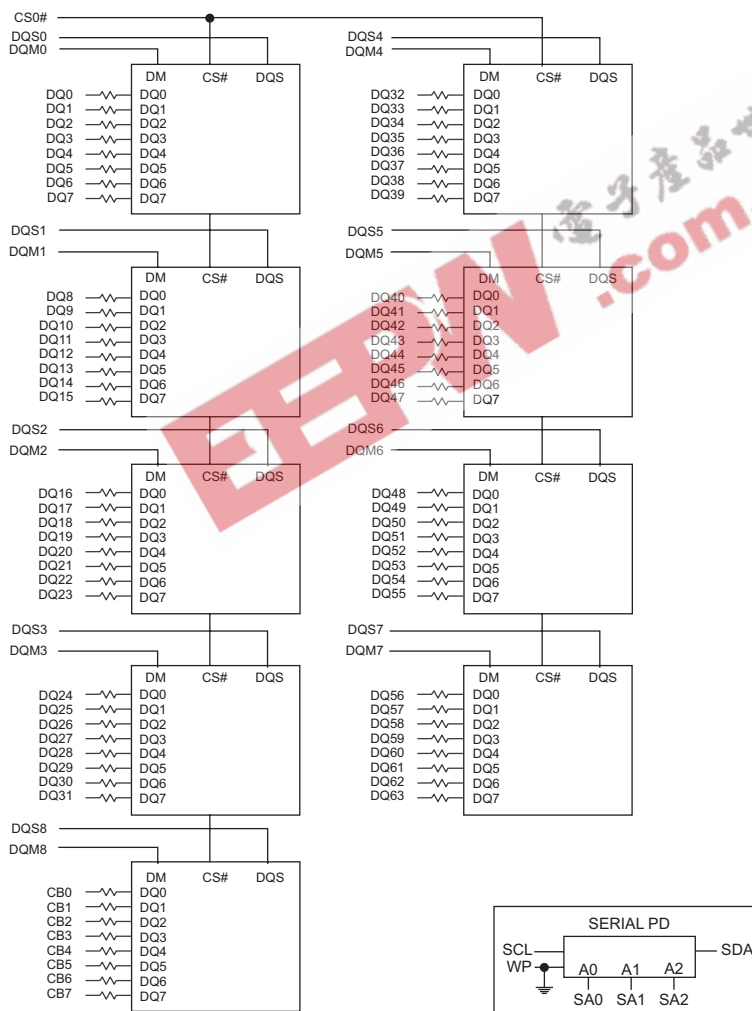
CS0#
DQS0
DQM0
DM CS# DQS
DQ0 DQ0
DQ1 DQ1
DQ2 DQ2
DQ3 DQ3
DQ4 DQ4
DQ5 DQ5
DQ6 DQ6
DQ7 DQ7

DQS1
DQM1
DM CS# DQS
DQ8 DQ0
DQ9 DQ1
DQ10 DQ2
DQ11 DQ3
DQ12 DQ4
DQ13 DQ5
DQ14 DQ6
DQ15 DQ7

DQS2
DQM2
DM CS# DQS
DQ16 DQ0
DQ17 DQ1
DQ18 DQ2
DQ19 DQ3
DQ20 DQ4
DQ21 DQ5
DQ22 DQ6
DQ23 DQ7

DQS3
DQM3
DM CS# DQS
DQ24 DQ0
DQ25 DQ1
DQ26 DQ2
DQ27 DQ3
DQ28 DQ4
DQ29 DQ5
DQ30 DQ6
DQ31 DQ7

DQS8
DQM8
DM CS# DQS
CB0 DQ0
CB1 DQ1
CB2 DQ2
CB3 DQ3
CB4 DQ4
CB5 DQ5
CB6 DQ6
CB7 DQ7

DQS4
DQM4
DM CS# DQS
DQ32 DQ0
DQ33 DQ1
DQ34 DQ2
DQ35 DQ3
DQ36 DQ4
DQ37 DQ5
DQ38 DQ6
DQ39 DQ7

DQS5
DQM5
DM CS# DQS
DQ40 DQ0
DQ41 DQ1
DQ42 DQ2
DQ43 DQ3
DQ44 DQ4
DQ45 DQ5
DQ46 DQ6
DQ47 DQ7

DQS6
DQM6
DM CS# DQS
DQ48 DQ0
DQ49 DQ1
DQ50 DQ2
DQ51 DQ3
DQ52 DQ4
DQ53 DQ5
DQ54 DQ6
DQ55 DQ7

DQS7
DQM7
DM CS# DQS
DQ56 DQ0
DQ57 DQ1
DQ58 DQ2
DQ59 DQ3
DQ60 DQ4
DQ61 DQ5
DQ62 DQ6
DQ63 DQ7

SERIAL PD
SCL SDA
WP
A0 A1 A2
SA0 SA1 SA2

EEW 电子产品世 .com